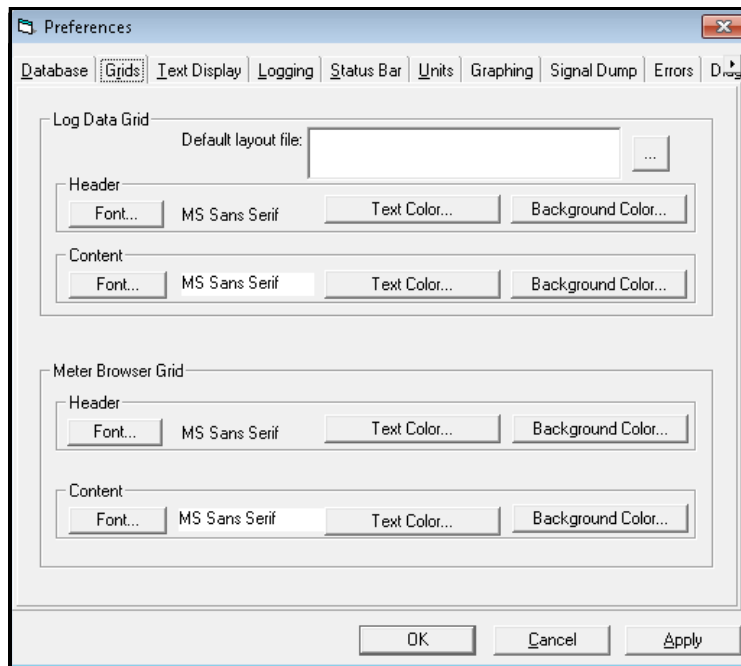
Preferences

Database | Grids | Text Display | Logging | Status Bar | Units | Graphing | Signal Dump | Errors | Dia

Log Data Grid
Default layout file:
...
Header
Font... MS Sans Serif Text Color... Background Color...
Content
Font... MS Sans Serif Text Color... Background Color...

Meter Browser Grid
Header
Font... MS Sans Serif Text Color... Background Color...
Content
Font... MS Sans Serif Text Color... Background Color...

OK Cancel Apply